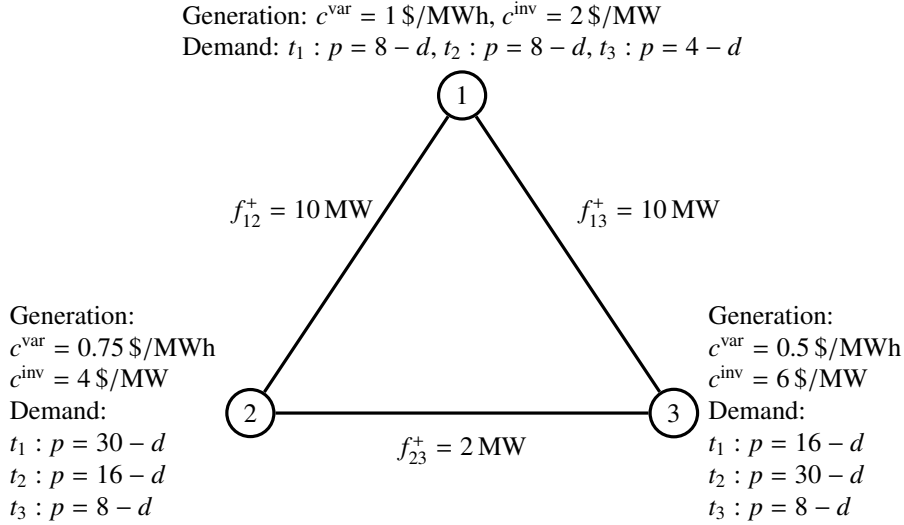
Generation: $c^{\text{var}} = 1$ \$/MWh, $c^{\text{inv}} = 2$ \$/MW
Demand: $t_1 : p = 8 - d$, $t_2 : p = 8 - d$, $t_3 : p = 4 - d$

1

$f_{12}^{+} = 10$ MW

$f_{13}^{+} = 10$ MW

Generation:
$c^{\text{var}} = 0.75$ \$/MWh
$c^{\text{inv}} = 4$ \$/MW
Demand:
$t_1 : p = 30 - d$
$t_2 : p = 16 - d$
$t_3 : p = 8 - d$

2

$f_{23}^{+} = 2$ MW

3

Generation:
$c^{\text{var}} = 0.5$ \$/MWh
$c^{\text{inv}} = 6$ \$/MW
Demand:
$t_1 : p = 16 - d$
$t_2 : p = 30 - d$
$t_3 : p = 8 - d$